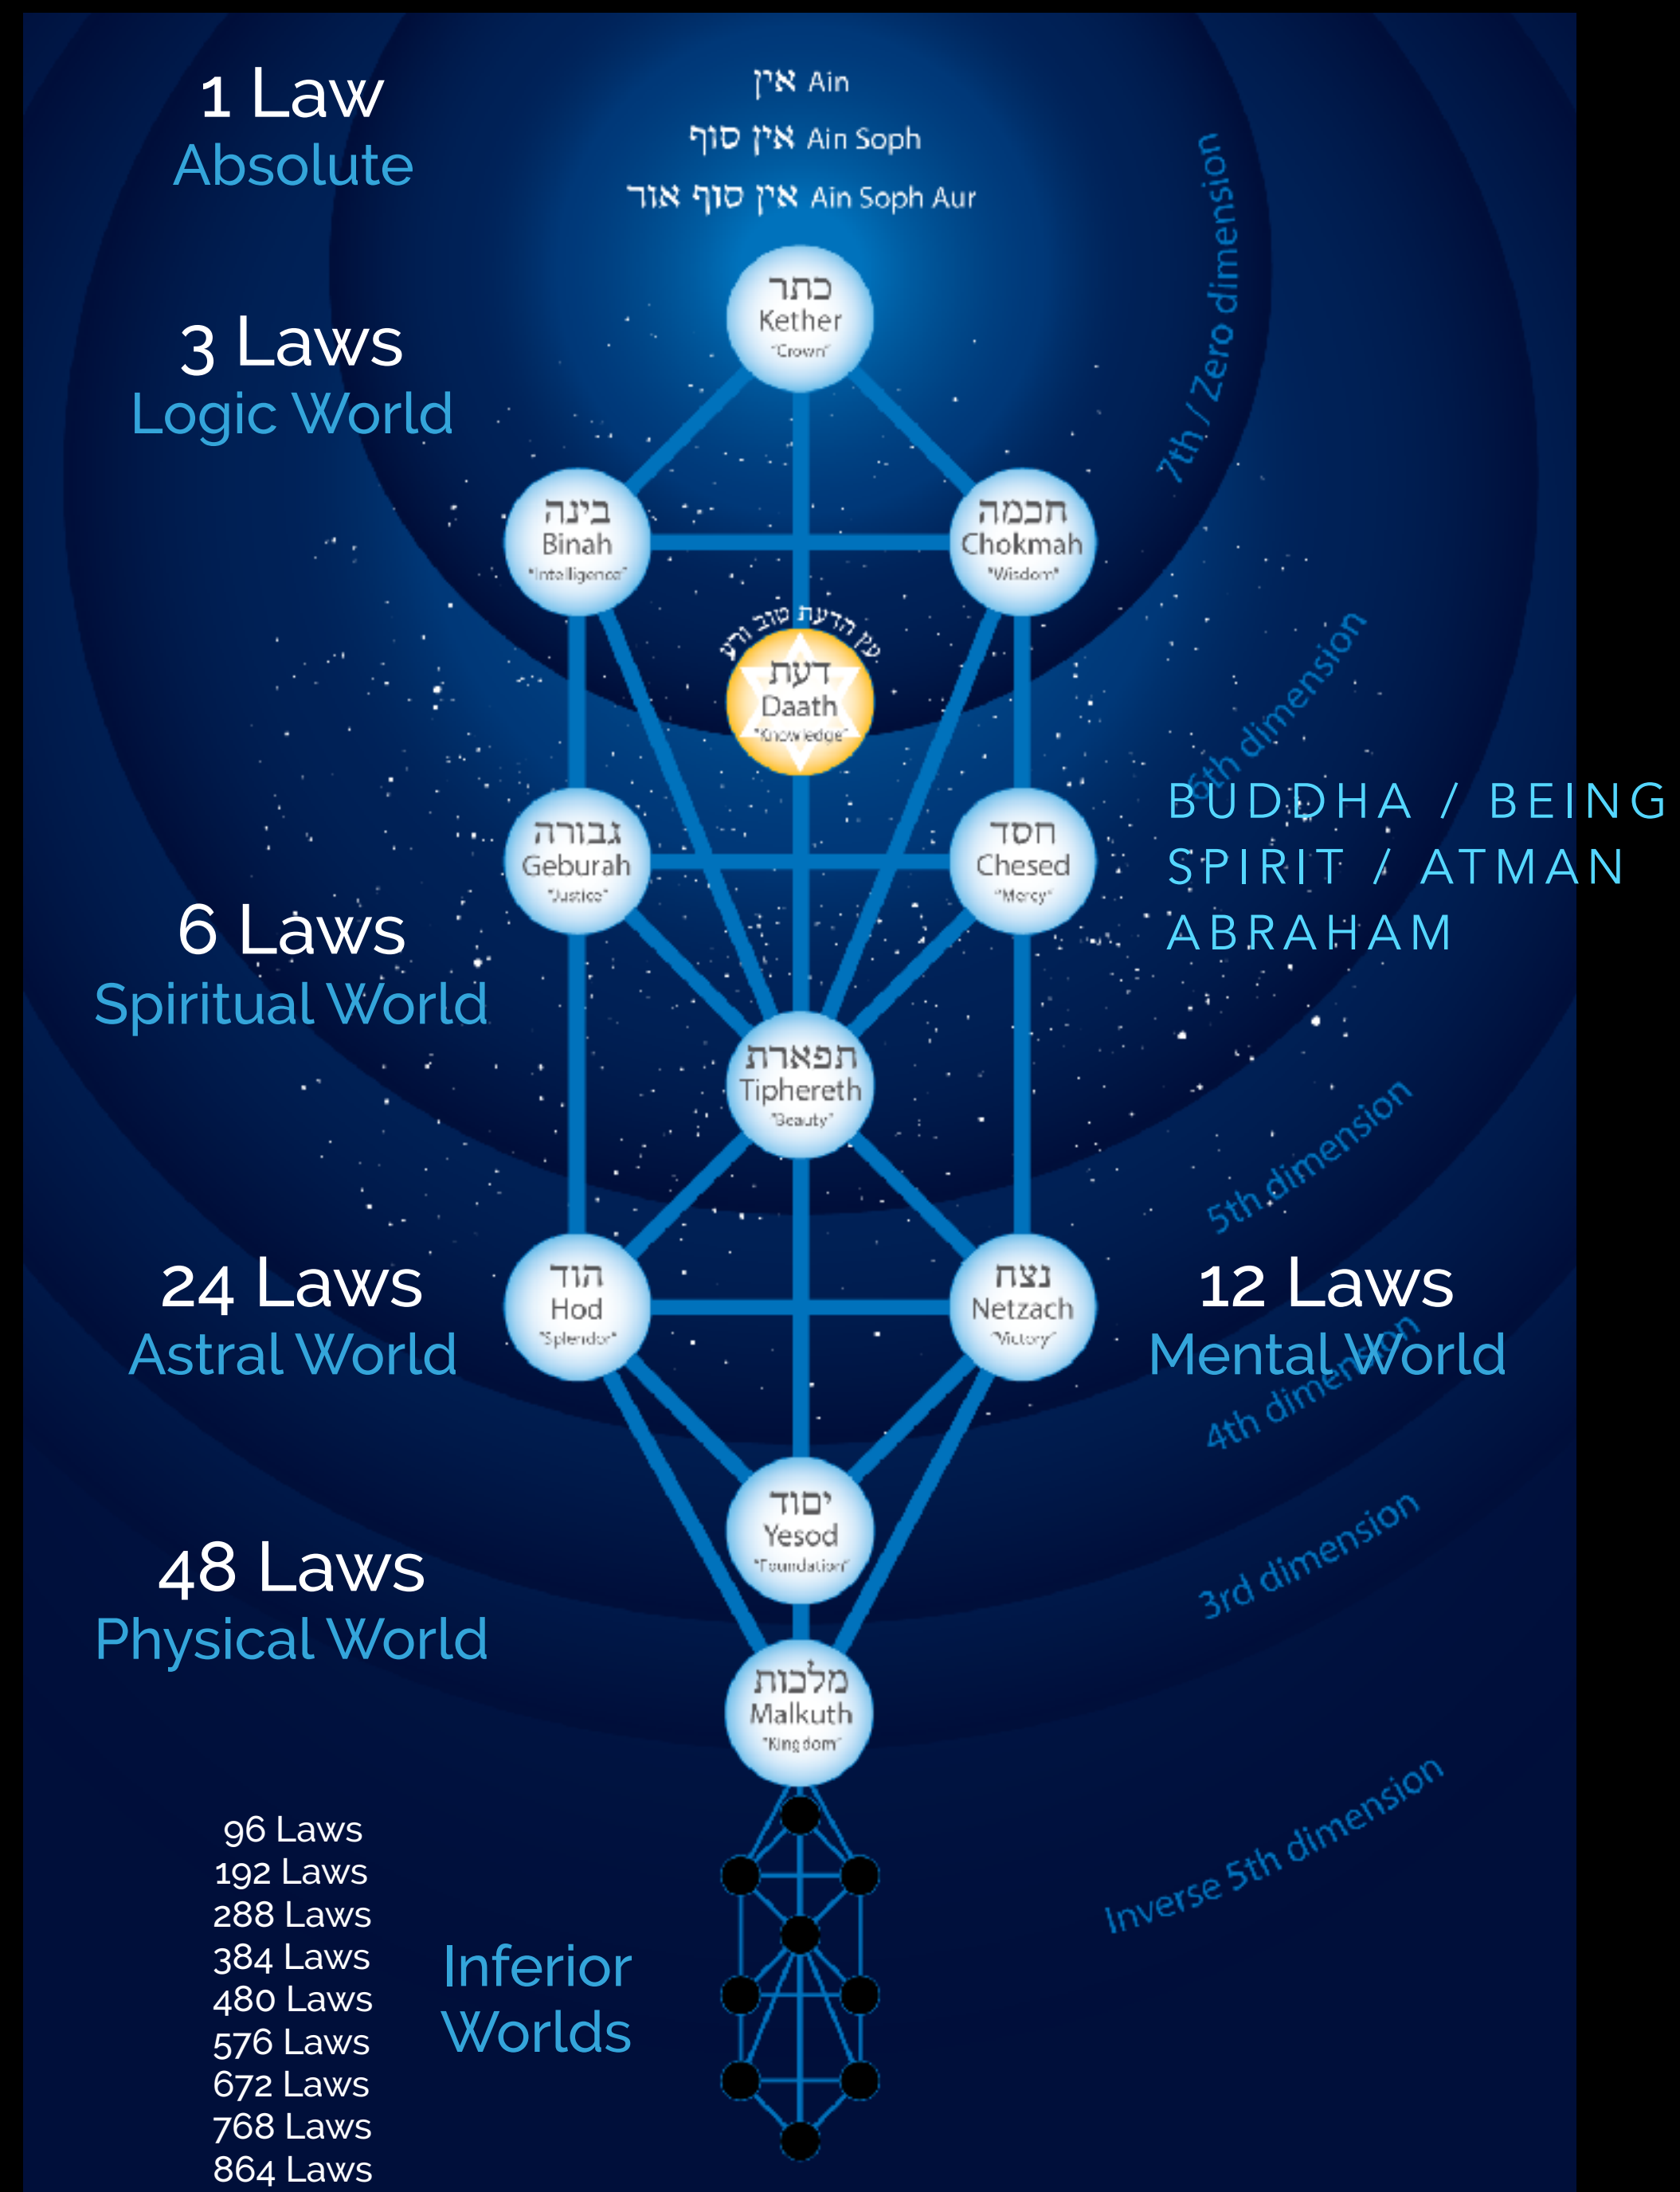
1 Law
Absolute

אין Ain
אין סוף Ain Soph
אין סוף אור Ain Soph Aur

7th / Zero dimension

כתר
Kether
"Crown"

3 Laws
Logic World

בינה
Binah
"Intelligence"

חכמה
Chokmah
"Wisdom"

עץ הדעת טוב ורע

דעת
Daath
"Knowledge"

6th dimension

BUDDHA / BEING
SPIRIT / ATMAN
ABRAHAM

גבורה
Geburah
"Justice"

חסד
Chesed
"Mercy"

6 Laws
Spiritual World

תפארת
Tiphereth
"Beauty"

5th dimension

24 Laws
Astral World

הוד
Hod
"Splendor"

נצח
Netzach
"Victory"

12 Laws
Mental World

4th dimension

יסוד
Yesod
"Foundation"

48 Laws
Physical World

3rd dimension

מלכות
Malkuth
"Kingdom"

Inverse 5th dimension

96 Laws
192 Laws
288 Laws
384 Laws
480 Laws
576 Laws
672 Laws
768 Laws
864 Laws

Inferior Worlds